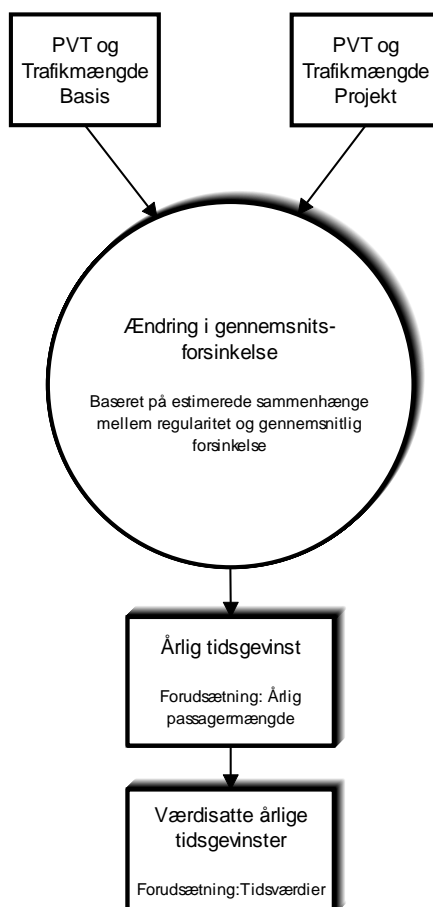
PVT og Trafikmængde Basis

PVT og Trafikmængde Projekt

Ændring i gennemsnits-forsinkelse

Baseret på estimerede sammenhænge mellem regularitet og gennemsnitlig forsinkelse

Årlig tidsgevinst

Forudsætning: Årlig passagermængde

Værdisatte årlige tidsgevinster

Forudsætning:Tidsværdier